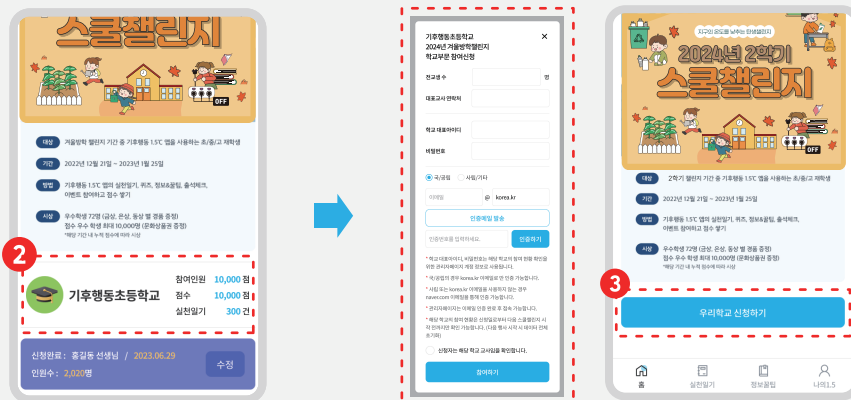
스쿨챌린지

OFF

대상 겨울방학 챌린지 기간 중 1.5℃ 앱을 사용하는 초/중/고 재학생

기간 2022년 12월 21일 ~ 2023년 1월 25일

방법 기후행동 1.5℃ 앱의 실천일기, 퀴즈, 정보&꿀팁, 출석체크, 이벤트 참여하고 점수 쌓기

시상 우수학생 72명 (금상, 은상, 동상 별 경품 증정) 점수 우수 학생 최대 10,000원 (문화상품권 증정) *해당 기간 내 누적 참여에 따라 시상

2

기후행동초등학교

참여인원 10,000 명
점수 10,000 점
실천일기 300 건

신청완료 : 홍길동 선생님 / 2023.06.29
인원수 : 2,020명
수정

기후행동초등학교
2024년 겨울방학챌린지
학교부문 참여신청

전교생 수 명

대표교사 연락처

학교 대표아이디

비밀번호

국/공립 사립/기타

이메일 @ korea.kr

인증메일 발송

인증번호를 입력하세요 인증하기

* 학교 대표아이디, 비밀번호는 해당 학교의 참여 현황 확인을 위한 관리자페이지 계정 정보로 사용됩니다.
* 국/공립의 경우 korea.kr 이메일로만 인증 가능합니다.
* 사립 또는 korea.kr 이메일을 사용하지 않는 경우 naver.com 이메일을 통해 인증 가능합니다.
* 관리자페이지는 이메일 인증 완료 후 접속 가능합니다.
* 해당 학교의 참여 현황은 신청일로부터 다음 스쿨챌린지 시작 전까지만 확인 가능합니다. (다음 행사 시작 시 데이터 전체 초기화)

신청자는 해당 학교 교사임을 확인합니다.

참여하기

지구의 온도를 낮추는 탄생챌린지

2024년 2학기
스쿨챌린지

OFF

대상 2학기 챌린지 기간 중 1.5℃ 앱을 사용하는 초/중/고 재학생

기간 2022년 12월 21일 ~ 2023년 1월 25일

방법 기후행동 1.5℃ 앱의 실천일기, 퀴즈, 정보&꿀팁, 출석체크, 이벤트 참여하고 점수 쌓기

시상 우수학생 72명 (금상, 은상, 동상 별 경품 증정) 점수 우수 학생 최대 10,000원 (문화상품권 증정) *해당 기간 내 누적 참여에 따라 시상

3

우리학교 신청하기

홈 실천일기 정보꿀팁 나의1.5